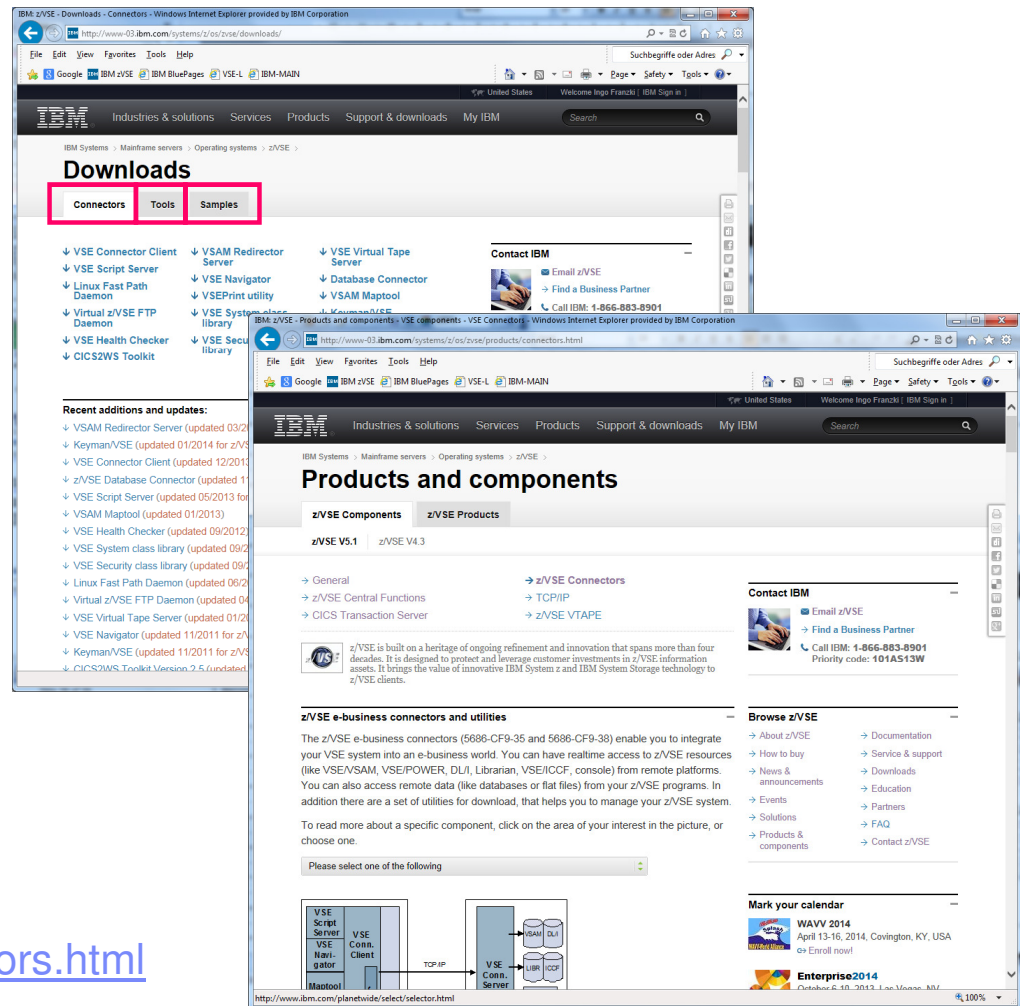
IBM: z/VSE - Downloads - Connectors - Windows Internet Explorer provided by IBM Corporation

http://www-03.ibm.com/systems/z/os/zvse/downloads/

File Edit View Favorites Tools Help

Suchbegriffe oder Adres

Google IBM zVSE IBM BluePages VSE-L IBM-MAIN

Page Safety Tools

United States Welcome Ingo Franzki [ IBM Sign in ]

IBM Industries & solutions Services Products Support & downloads My IBM Search

IBM Systems > Mainframe servers > Operating systems > z/VSE >

Downloads

Connectors Tools Samples

VSE Connector Client
VSE Script Server
Linux Fast Path Daemon
Virtual z/VSE FTP Daemon
VSE Health Checker
CICS2WS Toolkit

VSAM Redirector Server
VSE Navigator
VSEPrint utility
VSE System class library
VSE Secu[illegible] library

VSE Virtual Tape Server
Database Connector
VSAM Maptool
Keyman/VSE

Contact IBM
Email z/VSE
Find a Business Partner
Call IBM: 1-866-883-8901

Recent additions and updates:
VSAM Redirector Server (updated 03/2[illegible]
Keyman/VSE (updated 01/2014 for z/V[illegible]
VSE Connector Client (updated 12/201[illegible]
z/VSE Database Connector (updated 1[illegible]
VSE Script Server (updated 05/2013 fo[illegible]
VSAM Maptool (updated 01/2013)
VSE Health Checker (updated 09/2012)
VSE System class library (updated 09/2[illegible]
VSE Security class library (updated 09/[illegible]
Linux Fast Path Daemon (updated 06/2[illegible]
Virtual z/VSE FTP Daemon (updated 04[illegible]
VSE Virtual Tape Server (updated 01/2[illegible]
VSE Navigator (updated 11/2011 for z/V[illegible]
Keyman/VSE (updated 11/2011 for z/V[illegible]
CICS2WS Toolkit Version 2.5 (updated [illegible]

IBM: z/VSE - Products and components - VSE components - VSE Connectors - Windows Internet Explorer provided by IBM Corporation

http://www-03.ibm.com/systems/z/os/zvse/products/connectors.html

File Edit View Favorites Tools Help

Suchbegriffe oder Adres

Google IBM zVSE IBM BluePages VSE-L IBM-MAIN

Page Safety Tools

United States Welcome Ingo Franzki [ IBM Sign in ]

IBM Industries & solutions Services Products Support & downloads My IBM Search

IBM Systems > Mainframe servers > Operating systems > z/VSE >

Products and components

z/VSE Components z/VSE Products

z/VSE V5.1 z/VSE V4.3

General
z/VSE Central Functions
CICS Transaction Server

z/VSE Connectors
TCP/IP
z/VSE VTAPE

z/VSE is built on a heritage of ongoing refinement and innovation that spans more than four decades. It is designed to protect and leverage customer investments in z/VSE information assets. It brings the value of innovative IBM System z and IBM System Storage technology to z/VSE clients.

z/VSE e-business connectors and utilities

The z/VSE e-business connectors (5686-CF9-35 and 5686-CF9-38) enable you to integrate your VSE system into an e-business world. You can have realtime access to z/VSE resources (like VSE/VSAM, VSE/POWER, DL/I, Librarian, VSE/ICCF, console) from remote platforms. You can also access remote data (like databases or flat files) from your z/VSE programs. In addition there are a set of utilities for download, that helps you to manage your z/VSE system.

To read more about a specific component, click on the area of your interest in the picture, or choose one.

Please select one of the following

VSE Script Server
VSE Navigator
Maptool
VSE Conn. Client
TCP/IP
VSE Conn. Server
VSAM
DL/I
LIBR
ICCF

Contact IBM
Email z/VSE
Find a Business Partner
Call IBM: 1-866-883-8901
Priority code: 101AS13W

Browse z/VSE
About z/VSE
How to buy
News & announcements
Events
Solutions
Products & components
Documentation
Service & support
Downloads
Education
Partners
FAQ
Contact z/VSE

Mark your calendar
WAVV 2014
April 13-16, 2014, Covington, KY, USA
Enroll now!
Enterprise2014
October 6-10, 2013, Las Vegas, NV

http://www.ibm.com/planetwide/select/selector.html

100%

ors.html